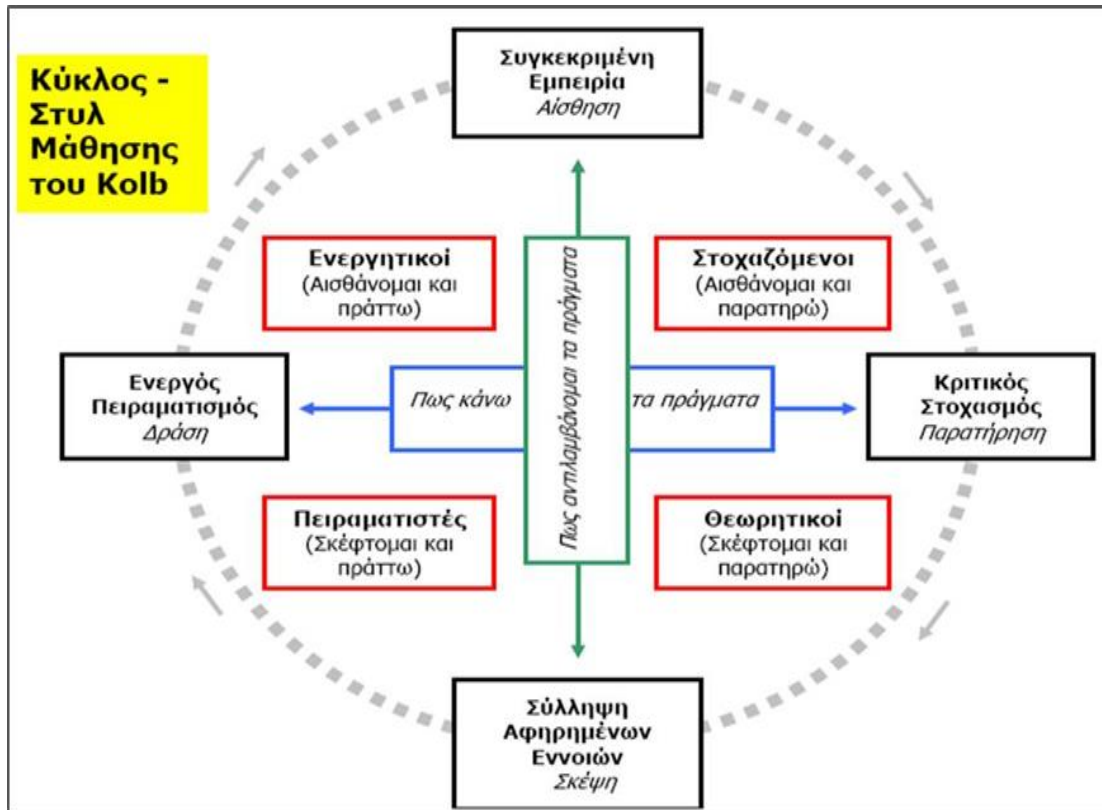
Κύκλος - Στυλ Μάθησης του Kolb

Συγκεκριμένη Εμπειρία
Αίσθηση

Ενεργητικοί
(Αισθάνομαι και πράττω)

Πως αντιλαμβάνομαι τα πράγματα

Στοχαζόμενοι
(Αισθάνομαι και παρατηρώ)

Ενεργός Πειραματισμός
Δράση

Πως κάνω

τα πράγματα

Κριτικός Στοχασμός
Παρατήρηση

Πειραματιστές
(Σκέφτομαι και πράττω)

Θεωρητικοί
(Σκέφτομαι και παρατηρώ)

Σύλληψη Αφηρημένων Εννοιών
Σκέψη